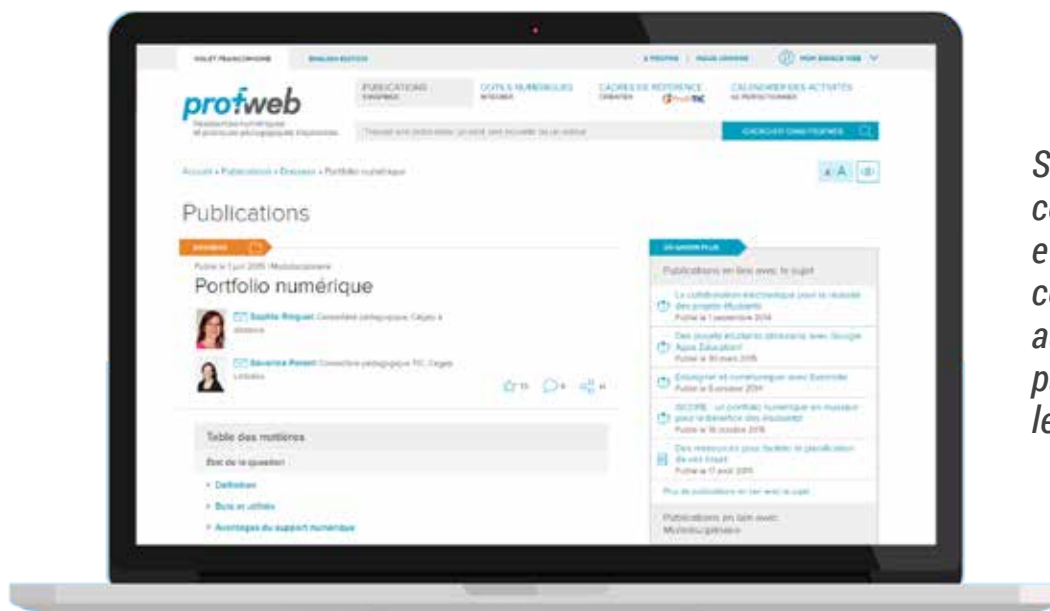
VOLET FRANCOPHONE ENGLISH EDITION

À PROPOS | NOUS JOINDRE MON ESPACE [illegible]

profweb
Ressources numériques et pratiques pédagogiques inspirantes

PUBLICATIONS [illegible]
OUTILS NUMÉRIQUES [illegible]
CADRES DE RÉFÉRENCE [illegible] ProfTIC
CALENDRIER DES ACTIVITÉS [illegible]

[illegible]
RECHERCHER DANS PROFWEB

Accueil » Publications » Dossiers » Portfolio numérique

A A

Publications

DOSSIERS

Publié le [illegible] 2015 | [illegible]

Portfolio numérique

Sophie Riopel, Conseillère pédagogique, Cégep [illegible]

Séverine Parent, Conseillère pédagogique TIC, Cégep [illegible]

Table des matières
État de la question
• Définition
• Buts et utilités
• Avantages du support numérique

EN SAVOIR PLUS
Publications en lien avec le sujet
La collaboration électronique pour la réussite des projets étudiants
Publié le 1 septembre 2014
Des projets étudiants améliorés avec Google Apps Education!
Publié le 30 mars 2015
Enseigner et communiquer avec Evernote
Publié le 8 octobre 2014
ISCOPE : un portfolio numérique en musique pour le bénéfice des étudiants
Publié le 16 octobre 2015
Des ressources pour faciliter la planification de vos cours
Publié le 17 avril 2015
Plus de publications en lien avec le sujet
Publications en lien avec: Multidisciplinaire

S
c
e
c
a
p
le